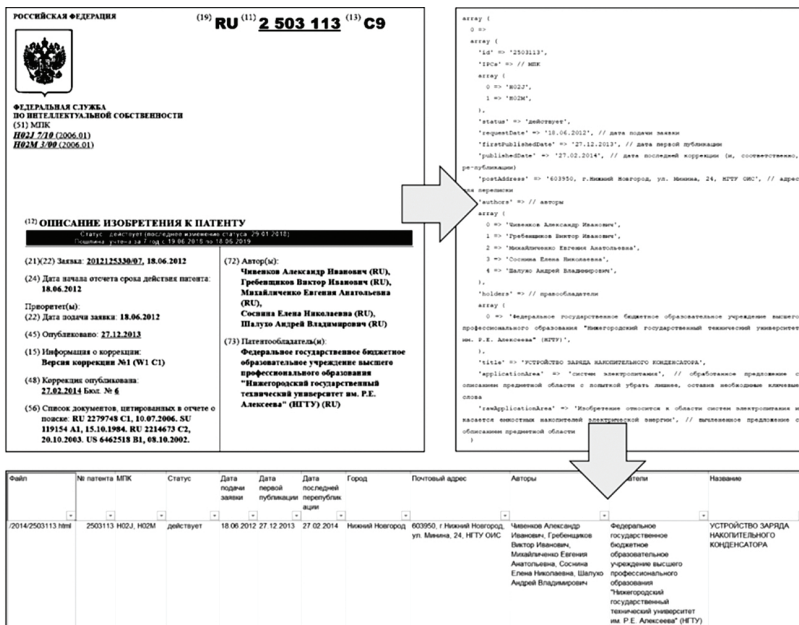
РОССИЙСКАЯ ФЕДЕРАЦИЯ

(19) RU (11) 2 503 113 (13) C9

ФЕДЕРАЛЬНАЯ СЛУЖБА ПО ИНТЕЛЛЕКТУАЛЬНОЙ СОБСТВЕННОСТИ

(51) МПК
H02J 7/10 (2006.01)
H02M 3/00 (2006.01)

(12) ОПИСАНИЕ ИЗОБРЕТЕНИЯ К ПАТЕНТУ

Статус: действует (последнее изменение статуса: 29.01.2018)
Пошлина: учтена за 7 год с 19.06.2018 по 18.06.2019

(21)(22) Заявка: 2012125330/07, 18.06.2012

(24) Дата начала отсчета срока действия патента: 18.06.2012

Приоритет(ы):
(22) Дата подачи заявки: 18.06.2012

(45) Опубликовано: 27.12.2013

(15) Информация о коррекции: Версия коррекции №1 (W1 C1)

(48) Коррекция опубликована: 27.02.2014 Бюл. № 6

(56) Список документов, цитированных в отчете о поиске: RU 2279748 C1, 10.07.2006. SU 119154 A1, 15.10.1984. RU 2214673 C2, 20.10.2003. US 6462518 B1, 08.10.2002.

(72) Автор(ы):
Чивенков Александр Иванович (RU),
Гребенщиков Виктор Иванович (RU),
Михайличенко Евгения Анатольевна (RU),
Соснина Елена Николаевна (RU),
Шалухо Андрей Владимирович (RU)

(73) Патентообладатель(и):
Федеральное государственное бюджетное образовательное учреждение высшего профессионального образования "Нижегородский государственный технический университет им. Р.Е. Алексеева" (НГТУ) (RU)

array (
0 =>
array (
'id' => '2503113',
'IPCs' => // МПК
array (
0 => 'H02J',
1 => 'H02M',
),
'status' => 'действует',
'requestDate' => '18.06.2012', // дата подачи заявки
'firstPublishedDate' => '27.12.2013', // дата первой публикации
'publishedDate' => '27.02.2014', // дата последней коррекции (и, соответственно, ре-публикации)
'postAddress' => '603950, г.Нижний Новгород, ул. Минина, 24, НГТУ ОИС', // адрес для переписки
'authors' => // авторы
array (
0 => 'Чивенков Александр Иванович',
1 => 'Гребенщиков Виктор Иванович',
2 => 'Михайличенко Евгения Анатольевна',
3 => 'Соснина Елена Николаевна',
4 => 'Шалухо Андрей Владимирович',
),
'holders' => // правообладатели
array (
0 => 'Федеральное государственное бюджетное образовательное учреждение высшего профессионального образования "Нижегородский государственный технический университет им. Р.Е. Алексеева" (НГТУ)',
),
'title' => 'УСТРОЙСТВО ЗАРЯДА НАКОПИТЕЛЬНОГО КОНДЕНСАТОРА',
'applicationArea' => 'систем электропитания', // обработанное предложение с описанием предметной области с попыткой убрать лишнее, оставив необходимые ключевые слова
'rawApplicationArea' => 'Изобретение относится к области систем электропитания и касается емкостных накопителей электрической энергии', // вычлененное предложение с описанием предметной области

| Файл | № патента | МПК | Статус | Дата подачи заявки | Дата первой публикации | Дата последней перепубликации | Город | Почтовый адрес | Авторы | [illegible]атели | Название |
|---|---|---|---|---|---|---|---|---|---|---|---|
| /2014/2503113.html | 2503113 | H02J, H02M | действует | 18.06.2012 | 27.12.2013 | 27.02.2014 | Нижний Новгород | 603950, г. Нижний Новгород, ул. Минина, 24, НГТУ ОИС | Чивенков Александр Иванович, Гребенщиков Виктор Иванович, Михайличенко Евгения Анатольевна, Соснина Елена Николаевна, Шалухо Андрей Владимирович | Федеральное государственное бюджетное образовательное учреждение высшего профессионального образования "Нижегородский государственный технический университет им. Р.Е. Алексеева" (НГТУ) | УСТРОЙСТВО ЗАРЯДА НАКОПИТЕЛЬНОГО КОНДЕНСАТОРА |